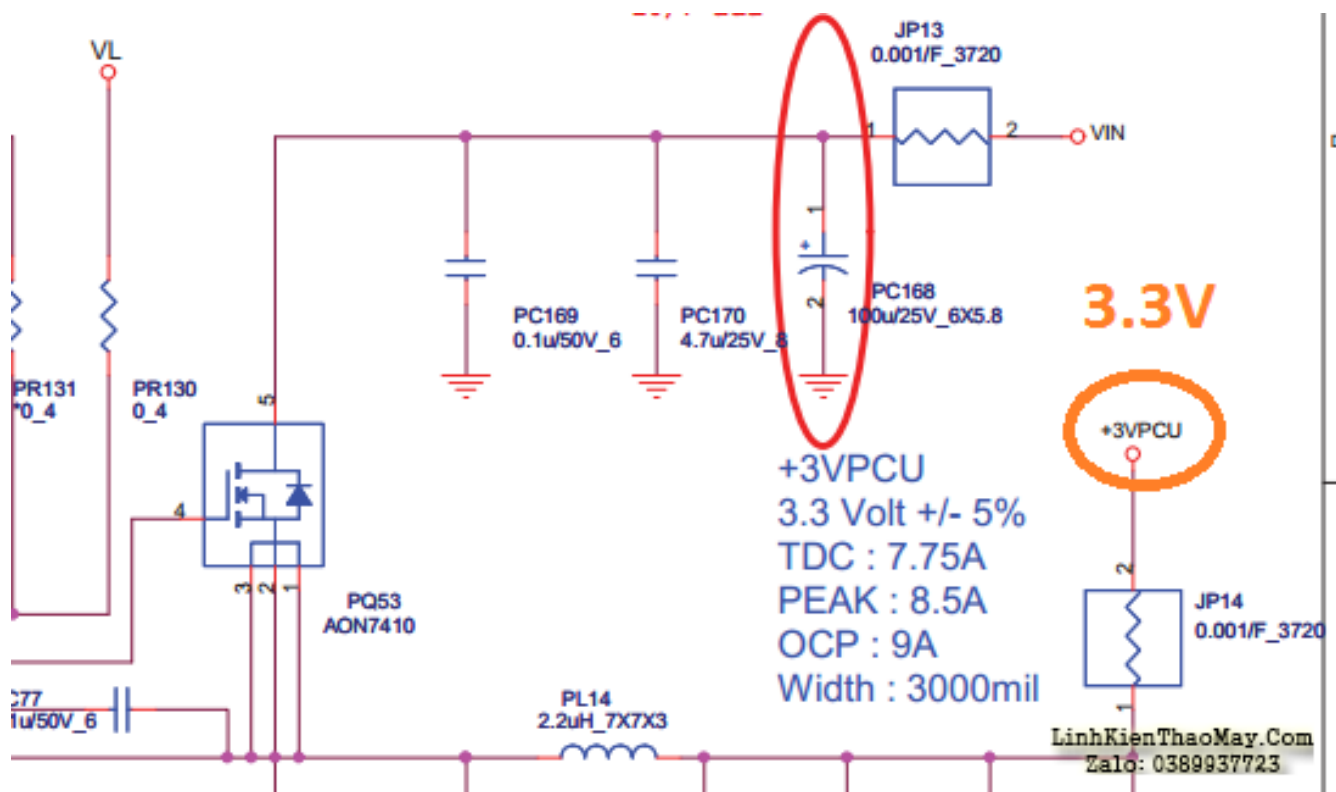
VL

JP13
0.001/F_3720

1 2 VIN

1
+
2

PC169
0.1u/50V_6

PC170
4.7u/25V_8

PC168
100u/25V_6X5.8

3.3V

PR131
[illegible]0_4

PR130
0_4

5

4

3 2 1

PQ53
AON7410

+3VPCU

+3VPCU
3.3 Volt +/- 5%
TDC : 7.75A
PEAK : 8.5A
OCP : 9A
Width : 3000mil

2

JP14
0.001/F_3720

1

C77
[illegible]1u/50V_6

PL14
2.2uH_7X7X3

LinhKienThaoMay.Com
Zalo: 0389937723